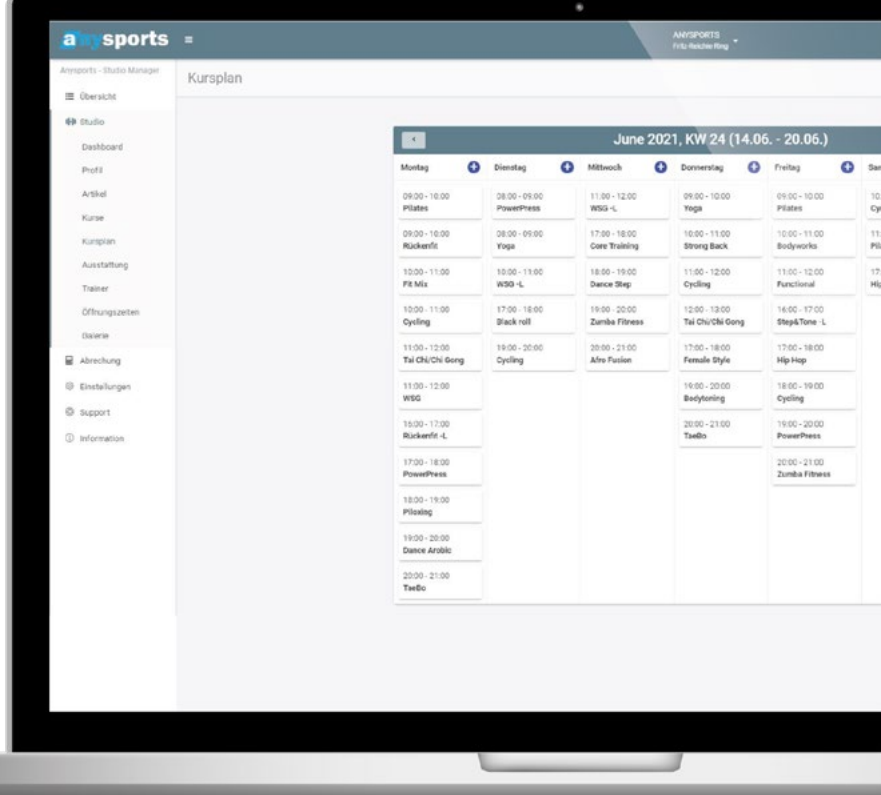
anysports ≡

ANYSPORTS
Fritz-Reichle-Ring

Anysports - Studio Manager

Kursplan

Übersicht
Studio
Dashboard
Profil
Artikel
Kurse
Kursplan
Ausstattung
Trainer
Öffnungszeiten
Galerie
Abrechung
Einstellungen
Support
Information

June 2021, KW 24 (14.06. - 20.06.)

| Montag | Dienstag | Mittwoch | Donnerstag | Freitag | Sa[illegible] |
|---|---|---|---|---|---|
| 09:00 - 10:00 Pilates | 08:00 - 09:00 PowerPress | 11:00 - 12:00 WSG -L | 09:00 - 10:00 Yoga | 09:00 - 10:00 Pilates | 10:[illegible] Cy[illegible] |
| 09:00 - 10:00 Rückenfit | 08:00 - 09:00 Yoga | 17:00 - 18:00 Core Training | 10:00 - 11:00 Strong Back | 10:00 - 11:00 Bodyworks | 11:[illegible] Pil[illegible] |
| 10:00 - 11:00 Fit Mix | 10:00 - 11:00 WSG -L | 18:00 - 19:00 Dance Step | 11:00 - 12:00 Cycling | 11:00 - 12:00 Functional | 17:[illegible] Hi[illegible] |
| 10:00 - 11:00 Cycling | 17:00 - 18:00 Black roll | 19:00 - 20:00 Zumba Fitness | 12:00 - 13:00 Tai Chi/Chi Gong | 16:00 - 17:00 Step&Tone -L | |
| 11:00 - 12:00 Tai Chi/Chi Gong | 19:00 - 20:00 Cycling | 20:00 - 21:00 Afro Fusion | 17:00 - 18:00 Female Style | 17:00 - 18:00 Hip Hop | |
| 11:00 - 12:00 WSG | | | 19:00 - 20:00 Bodytoning | 18:00 - 19:00 Cycling | |
| 16:00 - 17:00 Rückenfit -L | | | 20:00 - 21:00 TaeBo | 19:00 - 20:00 PowerPress | |
| 17:00 - 18:00 PowerPress | | | | 20:00 - 21:00 Zumba Fitness | |
| 18:00 - 19:00 Piloxing | | | | | |
| 19:00 - 20:00 Dance Arobic | | | | | |
| 20:00 - 21:00 TaeBo | | | | | |